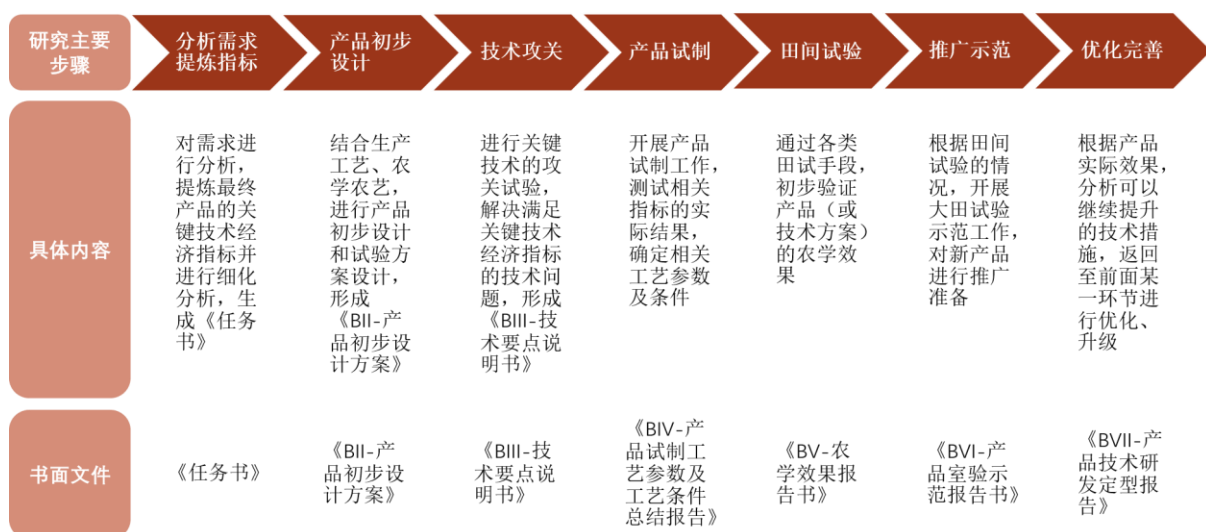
| 研究主要步骤 | 分析需求提炼指标 | 产品初步设计 | 技术攻关 | 产品试制 | 田间试验 | 推广示范 | 优化完善 |
|---|---|---|---|---|---|---|---|
| 具体内容 | 对需求进行分析，提炼最终产品的关键技术经济指标并进行细化分析，生成《任务书》 | 结合生产工艺、农学农艺，进行产品初步设计和试验方案设计，形成《BII-产品初步设计方案》 | 进行关键技术的攻关试验，解决满足关键技术经济指标的技术问题，形成《BIII-技术要点说明书》 | 开展产品试制工作，测试相关指标的实际结果，确定相关工艺参数及条件 | 通过各类田试手段，初步验证产品（或技术方案）的农学效果 | 根据田间试验的情况，开展大田试验示范工作，对新产品进行推广准备 | 根据产品实际效果，分析可以继续提升的技术措施，返回至前面某一环节进行优化、升级 |
| 书面文件 | 《任务书》 | 《BII-产品初步设计方案》 | 《BIII-技术要点说明书》 | 《BIV-产品试制工艺参数及工艺条件总结报告》 | 《BV-农学效果报告书》 | 《BVI-产品室验示范报告书》 | 《BVII-产品技术研发定型报告》 |